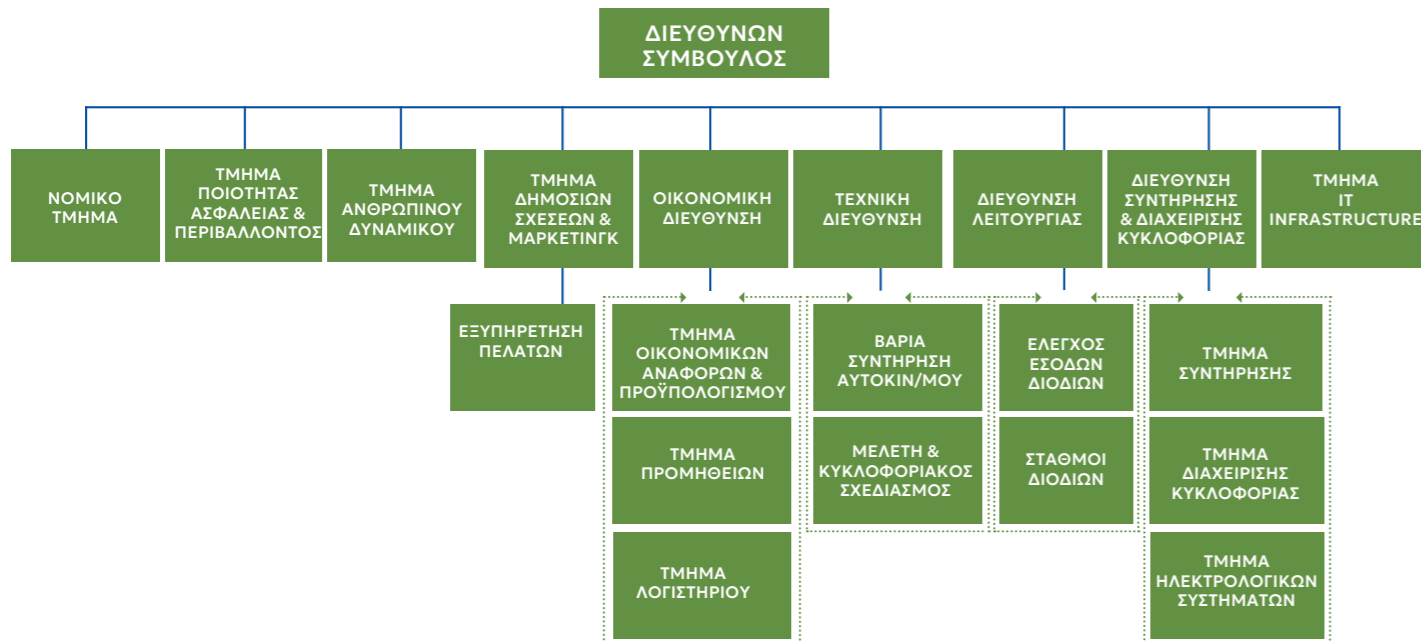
ΔΙΕΥΘΥΝΩΝ ΣΥΜΒΟΥΛΟΣ

ΝΟΜΙΚΟ ΤΜΗΜΑ

ΤΜΗΜΑ ΠΟΙΟΤΗΤΑΣ ΑΣΦΑΛΕΙΑΣ & ΠΕΡΙΒΑΛΛΟΝΤΟΣ

ΤΜΗΜΑ ΑΝΘΡΩΠΙΝΟΥ ΔΥΝΑΜΙΚΟΥ

ΤΜΗΜΑ ΔΗΜΟΣΙΩΝ ΣΧΕΣΕΩΝ & ΜΑΡΚΕΤΙΝΓΚ

ΕΞΥΠΗΡΕΤΗΣΗ ΠΕΛΑΤΩΝ

ΟΙΚΟΝΟΜΙΚΗ ΔΙΕΥΘΥΝΣΗ

ΤΜΗΜΑ ΟΙΚΟΝΟΜΙΚΩΝ ΑΝΑΦΟΡΩΝ & ΠΡΟΫΠΟΛΟΓΙΣΜΟΥ

ΤΜΗΜΑ ΠΡΟΜΗΘΕΙΩΝ

ΤΜΗΜΑ ΛΟΓΙΣΤΗΡΙΟΥ

ΤΕΧΝΙΚΗ ΔΙΕΥΘΥΝΣΗ

ΒΑΡΙΑ ΣΥΝΤΗΡΗΣΗ ΑΥΤΟΚΙΝ/ΜΟΥ

ΜΕΛΕΤΗ & ΚΥΚΛΟΦΟΡΙΑΚΟΣ ΣΧΕΔΙΑΣΜΟΣ

ΔΙΕΥΘΥΝΣΗ ΛΕΙΤΟΥΡΓΙΑΣ

ΕΛΕΓΧΟΣ ΕΣΟΔΩΝ ΔΙΟΔΙΩΝ

ΣΤΑΘΜΟΙ ΔΙΟΔΙΩΝ

ΔΙΕΥΘΥΝΣΗ ΣΥΝΤΗΡΗΣΗΣ & ΔΙΑΧΕΙΡΙΣΗΣ ΚΥΚΛΟΦΟΡΙΑΣ

ΤΜΗΜΑ ΣΥΝΤΗΡΗΣΗΣ

ΤΜΗΜΑ ΔΙΑΧΕΙΡΙΣΗΣ ΚΥΚΛΟΦΟΡΙΑΣ

ΤΜΗΜΑ ΗΛΕΚΤΡΟΛΟΓΙΚΩΝ ΣΥΣΤΗΜΑΤΩΝ

ΤΜΗΜΑ IT INFRASTRUCTURE